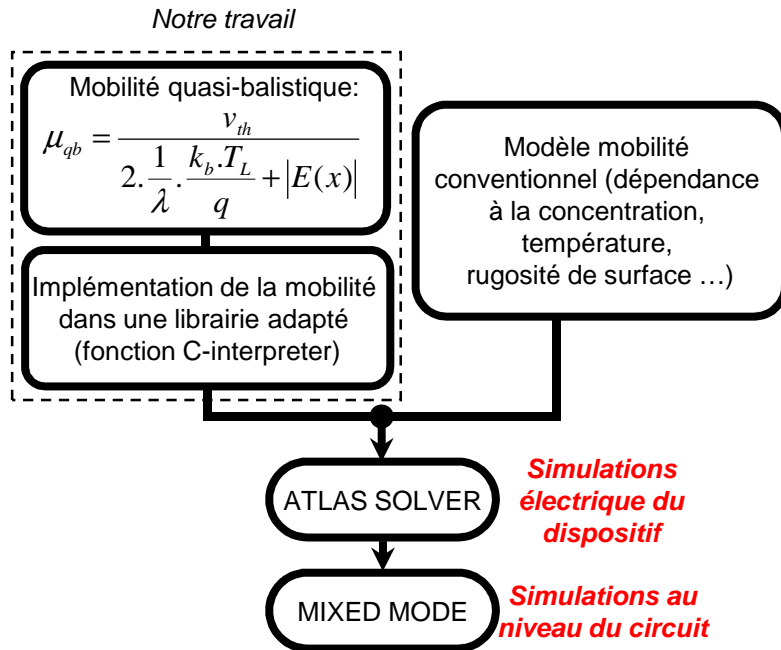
Notre travail

Mobilité quasi-balistique:
$\mu_{qb} = \frac{v_{th}}{2.\frac{1}{\lambda}.\frac{k_b.T_L}{q} + |E(x)|}$

Implémentation de la mobilité dans une librairie adapté (fonction C-interpreter)

Modèle mobilité conventionnel (dépendance à la concentration, température, rugosité de surface …)

ATLAS SOLVER

Simulations électrique du dispositif

MIXED MODE

Simulations au niveau du circuit